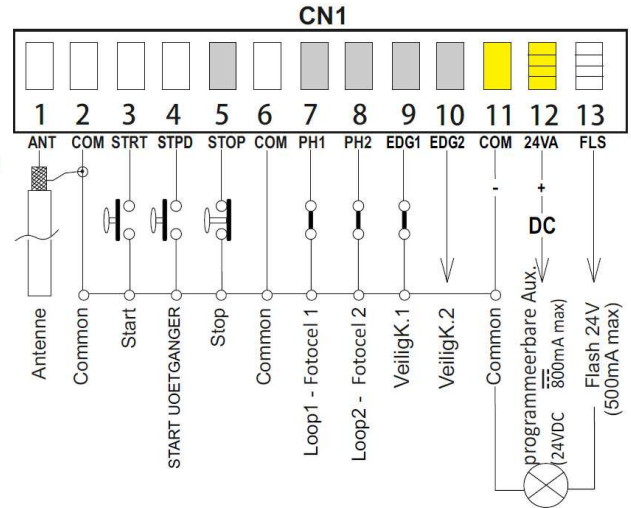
CN1

1 2 3 4 5 6 7 8 9 10 11 12 13

ANT COM STRT STPD STOP COM PH1 PH2 EDG1 EDG2 COM 24VA FLS

-
+
DC

Antenne
Common
Start
START UOETGANGER
Stop
Common
Loop1 - Fotocel 1
Loop2 - Fotocel 2
VeiligK.1
VeiligK.2
Common
programmeerbare Aux. 24VDC 800mA max
Flash 24V (500mA max)